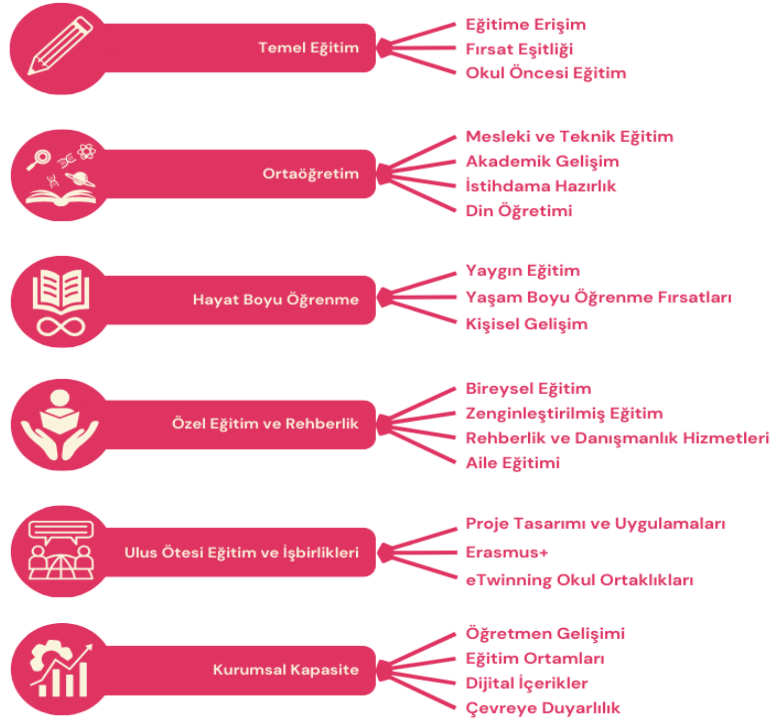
Temel Eğitim

Eğitime Erişim
Fırsat Eşitliği
Okul Öncesi Eğitim

Ortaöğretim

Mesleki ve Teknik Eğitim
Akademik Gelişim
İstihdama Hazırlık
Din Öğretimi

Hayat Boyu Öğrenme

Yaygın Eğitim
Yaşam Boyu Öğrenme Fırsatları
Kişisel Gelişim

Özel Eğitim ve Rehberlik

Bireysel Eğitim
Zenginleştirilmiş Eğitim
Rehberlik ve Danışmanlık Hizmetleri
Aile Eğitimi

Ulus Ötesi Eğitim ve İşbirlikleri

Proje Tasarımı ve Uygulamaları
Erasmus+
eTwinning Okul Ortaklıkları

Kurumsal Kapasite

Öğretmen Gelişimi
Eğitim Ortamları
Dijital İçerikler
Çevreye Duyarlılık